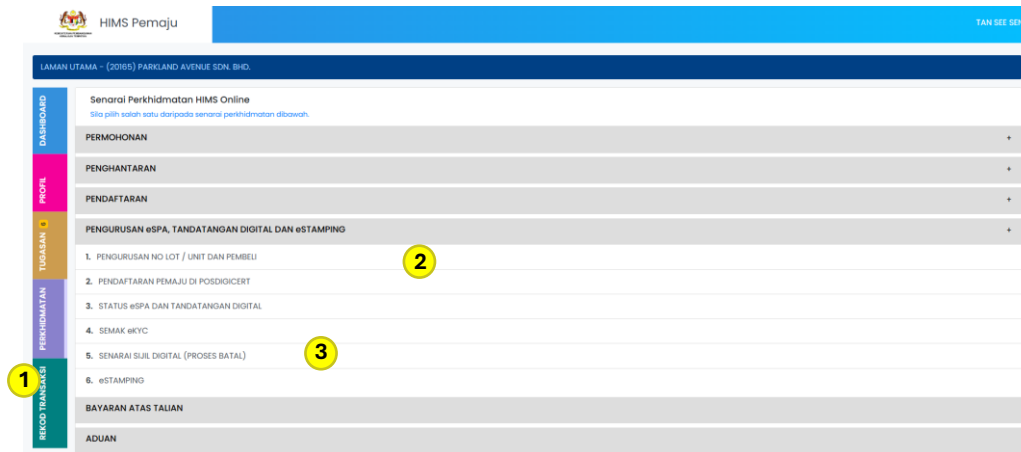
HIMS Pemaju

TAN SEE SEN

LAMAN UTAMA - (20165) PARKLAND AVENUE SDN. BHD.

DASHBOARD

PROFIL

TUGASAN 0

PERKHIDMATAN

REKOD TRANSAKSI

Senarai Perkhidmatan HIMS Online

Sila pilih salah satu daripada senarai perkhidmatan dibawah.

PERMOHONAN +

PENGHANTARAN +

PENDAFTARAN +

PENGURUSAN eSPA, TANDATANGAN DIGITAL DAN eSTAMPING +

1. PENGURUSAN NO LOT / UNIT DAN PEMBELI

2. PENDAFTARAN PEMAJU DI POSDIGICERT

3. STATUS eSPA DAN TANDATANGAN DIGITAL

4. SEMAK eKYC

5. SENARAI SIJIL DIGITAL (PROSES BATAL)

6. eSTAMPING

BAYARAN ATAS TALIAN

ADUAN

1

2

3